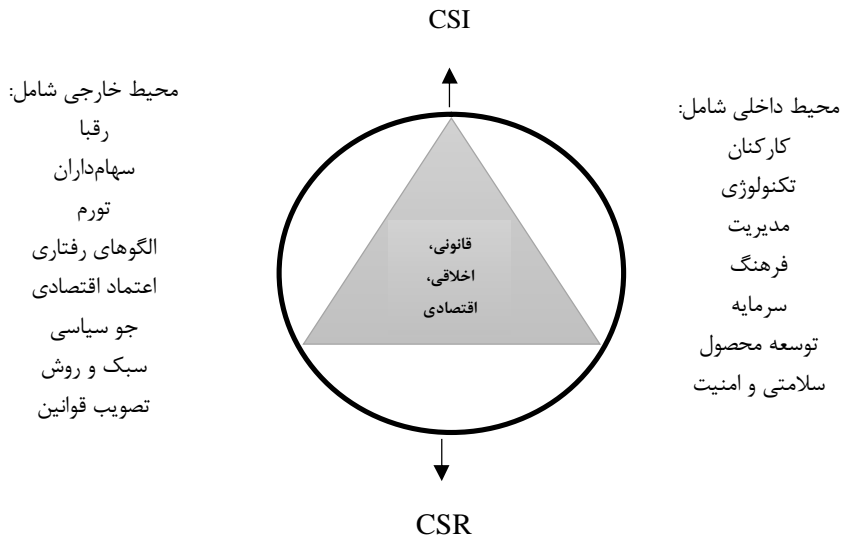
CSI

محیط داخلی شامل:
کارکنان
تکنولوژی
مدیریت
فرهنگ
سرمایه
توسعه محصول
سلامتی و امنیت

قانونی،
اخلاقی،
اقتصادی

محیط خارجی شامل:
رقبا
سهام‌داران
تورم
الگوهای رفتاری
اعتماد اقتصادی
جو سیاسی
سبک و روش
تصویب قوانین

CSR